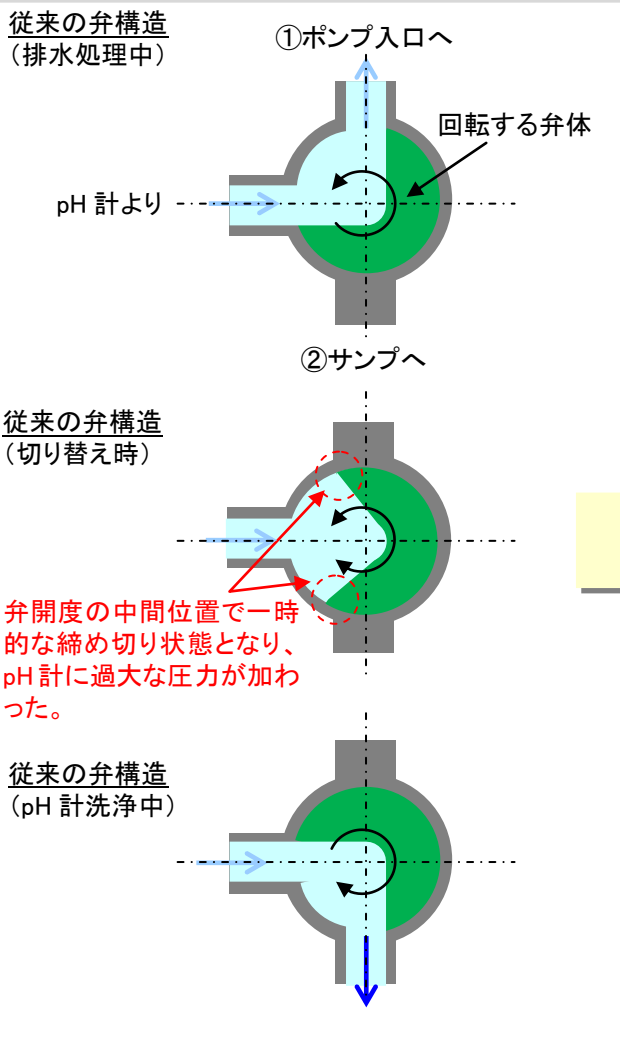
従来の弁構造
（排水処理中）

①ポンプ入口へ

回転する弁体

pH 計より

②サンプへ

従来の弁構造
（切り替え時）

弁開度の中間位置で一時的な締め切り状態となり、pH 計に過大な圧力が加わった。

従来の弁構造
（pH 計洗浄中）